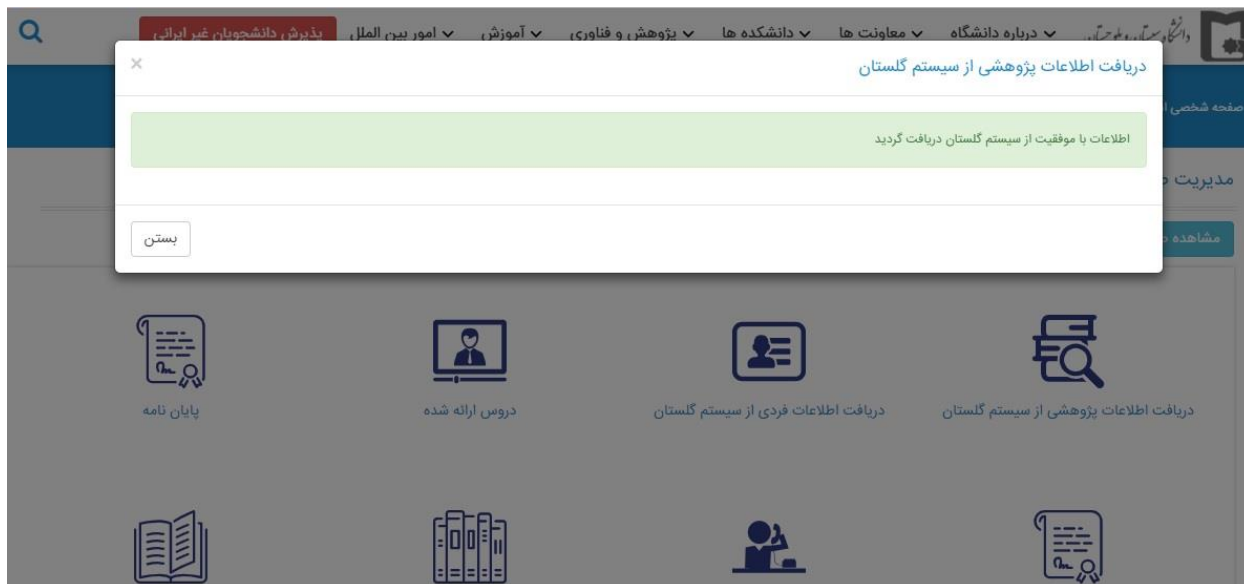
دانشگاه سیستان و بلوچستان
درباره دانشگاه
معاونت ها
دانشکده ها
پژوهش و فناوری
آموزش
امور بین الملل
پذیرش دانشجویان غیر ایرانی

صفحه شخصی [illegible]

مدیریت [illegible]

مشاهده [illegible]

دریافت اطلاعات پژوهشی از سیستم گلستان
×

اطلاعات با موفقیت از سیستم گلستان دریافت گردید

بستن

دریافت اطلاعات پژوهشی از سیستم گلستان
دریافت اطلاعات فردی از سیستم گلستان
دروس ارائه شده
پایان نامه